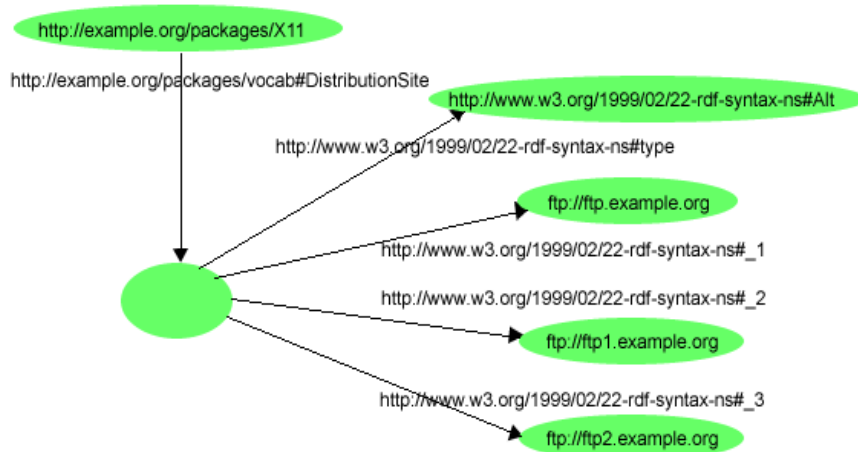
http://example.org/packages/X11

http://example.org/packages/vocab#DistributionSite

http://www.w3.org/1999/02/22-rdf-syntax-ns#Alt

http://www.w3.org/1999/02/22-rdf-syntax-ns#type

ftp://ftp.example.org

http://www.w3.org/1999/02/22-rdf-syntax-ns#_1

http://www.w3.org/1999/02/22-rdf-syntax-ns#_2

ftp://ftp1.example.org

http://www.w3.org/1999/02/22-rdf-syntax-ns#_3

ftp://ftp2.example.org